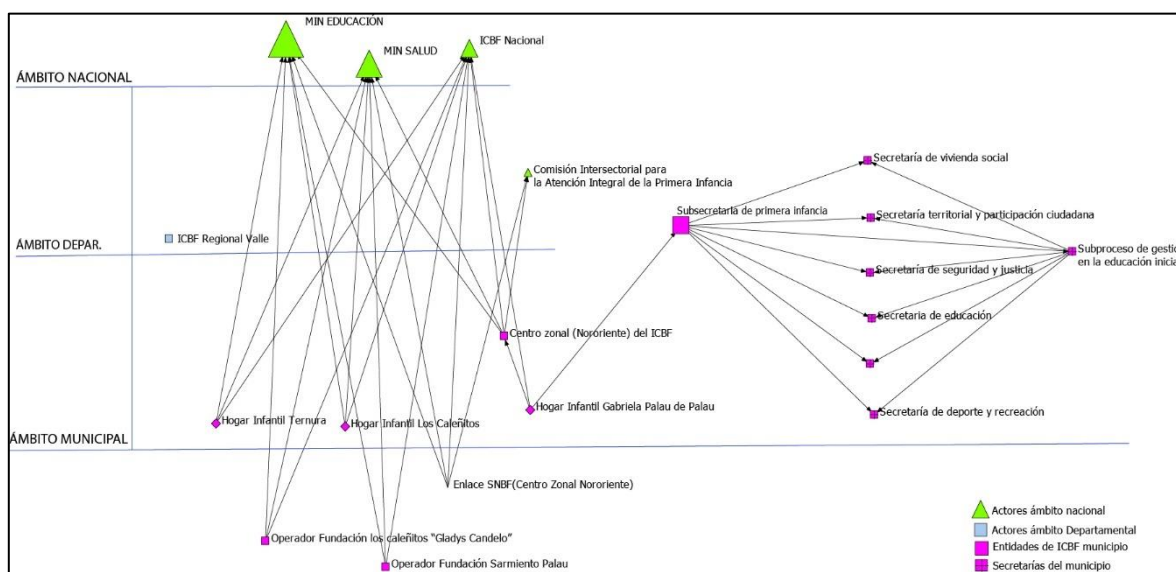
MIN EDUCACIÓN
MIN SALUD
ICBF Nacional
ÁMBITO NACIONAL
Comisión Intersectorial para la Atención Integral de la Primera Infancia
Secretaría de vivienda social
Subsecretaría de primera infancia
Secretaría territorial y participación ciudadana
ÁMBITO DEPAR.
ICBF Regional Valle
Subproceso de gestio en la educación inicia
Secretaría de seguridad y justicia
Secretaría de educación
Centro zonal (Nororiente) del ICBF
Hogar Infantil Gabriela Palau de Palau
Secretaría de deporte y recreación
Hogar Infantil Ternura
Hogar Infantil Los Caleñitos
ÁMBITO MUNICIPAL
Enlace SNBF(Centro Zonal Nororiente)
Operador Fundación los caleñitos "Gladys Candelo"
Operador Fundación Sarmiento Palau
Actores ámbito nacional
Actores ámbito Departamental
Entidades de ICBF municipio
Secretarías del municipio